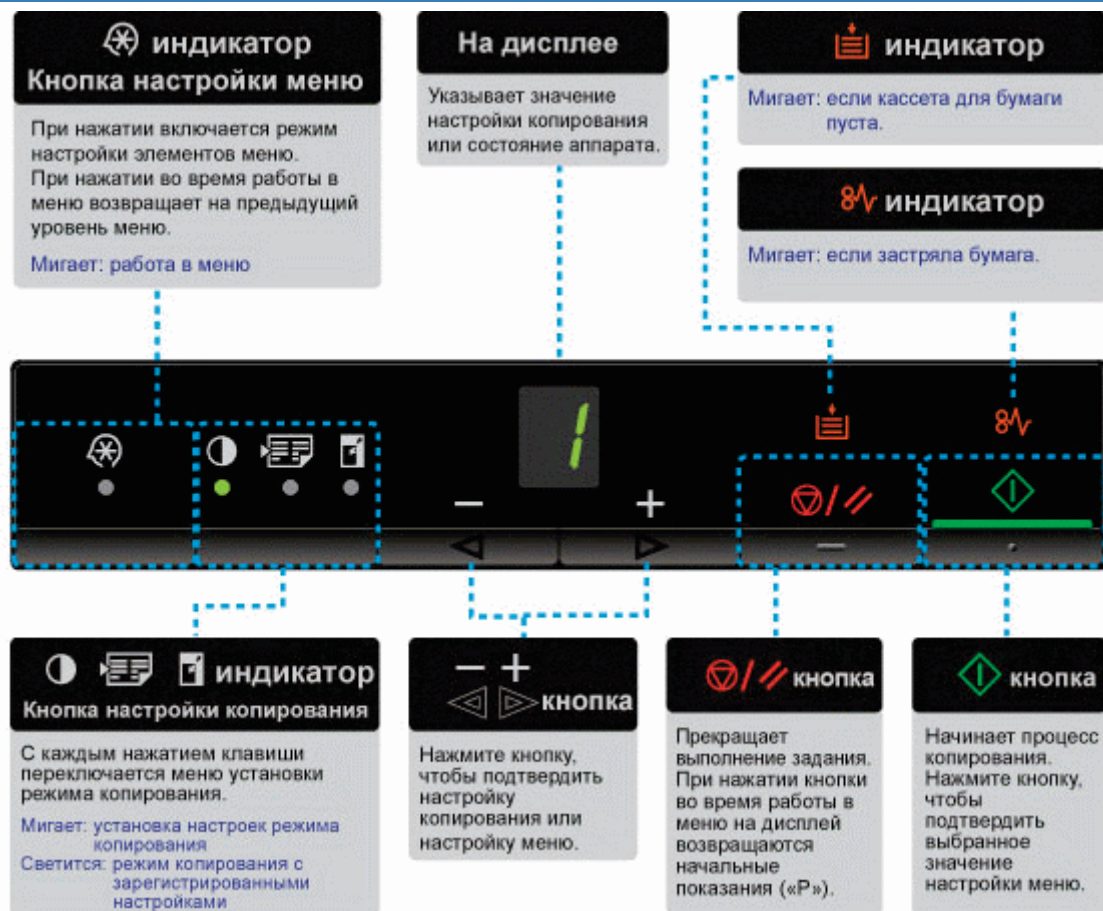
индикатор
Кнопка настройки меню

При нажатии включается режим настройки элементов меню. При нажатии во время работы в меню возвращает на предыдущий уровень меню.

Мигает: работа в меню

На дисплее

Указывает значение настройки копирования или состояние аппарата.

индикатор

Мигает: если кассета для бумаги пуста.

индикатор

Мигает: если застряла бумага.

1

−

+

индикатор
Кнопка настройки копирования

С каждым нажатием клавиши переключается меню установки режима копирования.

Мигает: установка настроек режима копирования
Светится: режим копирования с зарегистрированными настройками

− +
кнопка

Нажмите кнопку, чтобы подтвердить настройку копирования или настройку меню.

кнопка

Прекращает выполнение задания. При нажатии кнопки во время работы в меню на дисплей возвращаются начальные показания («P»).

кнопка

Начинает процесс копирования. Нажмите кнопку, чтобы подтвердить выбранное значение настройки меню.